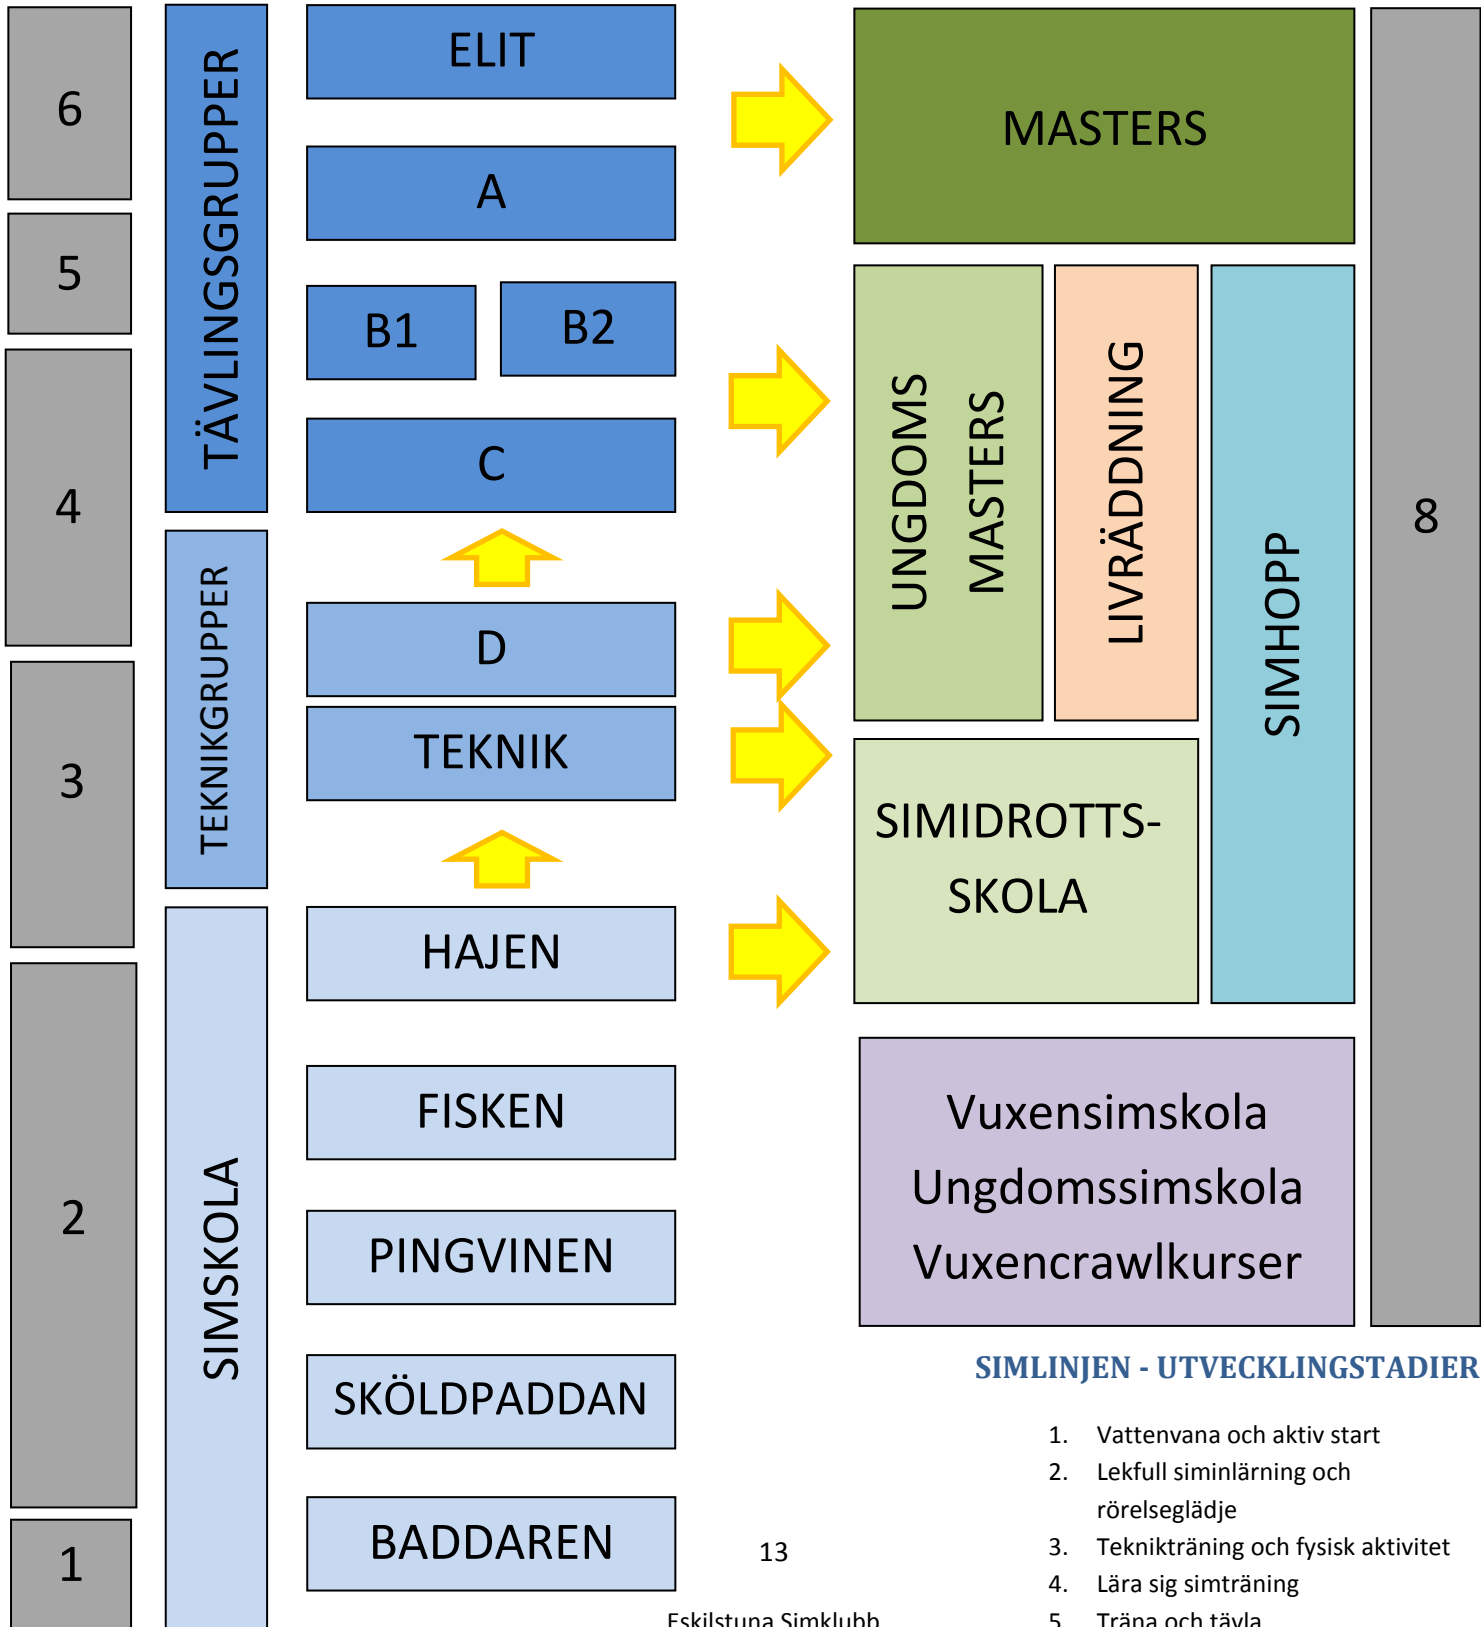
6

5

4

3

2

1

TÄVLINGSGRUPPER

TEKNIKGRUPPER

SIMSKOLA

ELIT

A

B1

B2

C

D

TEKNIK

HAJEN

FISKEN

PINGVINEN

SKÖLDPADDAN

BADDAREN

MASTERS

UNGDOMS MASTERS

LIVRÄDDNING

SIMHOPP

SIMIDROTTS-SKOLA

8

Vuxensimskola
Ungdomssimskola
Vuxencrawlkurser

SIMLINJEN - UTVECKLINGSTADIER

1. Vattenvana och aktiv start
2. Lekfull siminlärning och rörelseglädje
3. Teknikträning och fysisk aktivitet
4. Lära sig simträning
5. Träna och tävla

13

Eskilstuna Simklubb